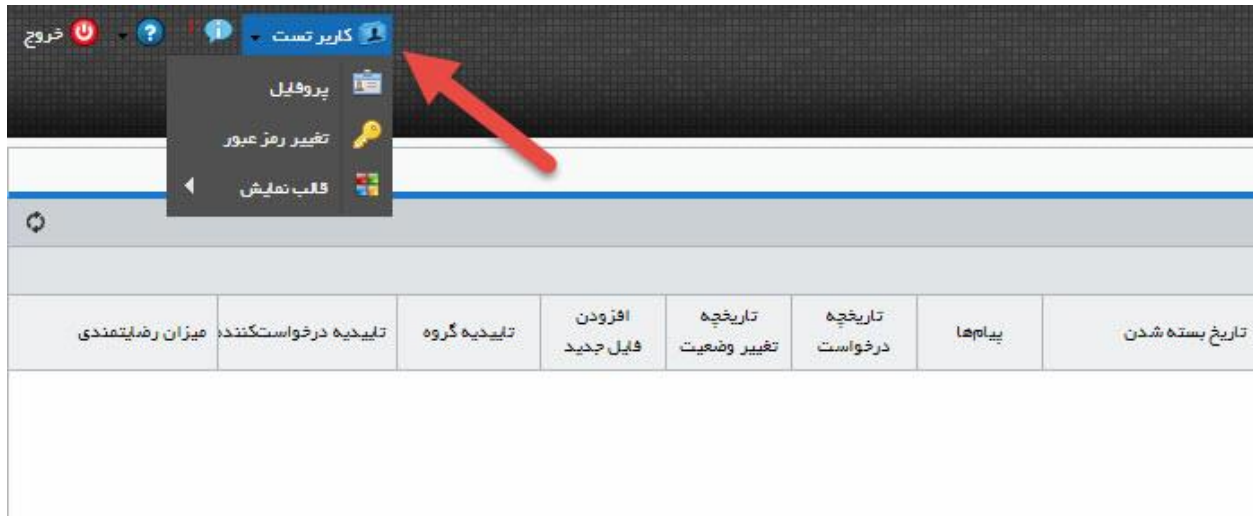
کاربر تست
خروج

پروفایل
تغییر رمز عبور
قالب نمایش

| تاریخ بسته شدن | پیام‌ها | تاریخچه درخواست | تاریخچه تغییر وضعیت | افزودن فایل جدید | تاییدیه گروه | تاییدیه درخواستکنند | میزان رضایتمندی |
|---|---|---|---|---|---|---|---|